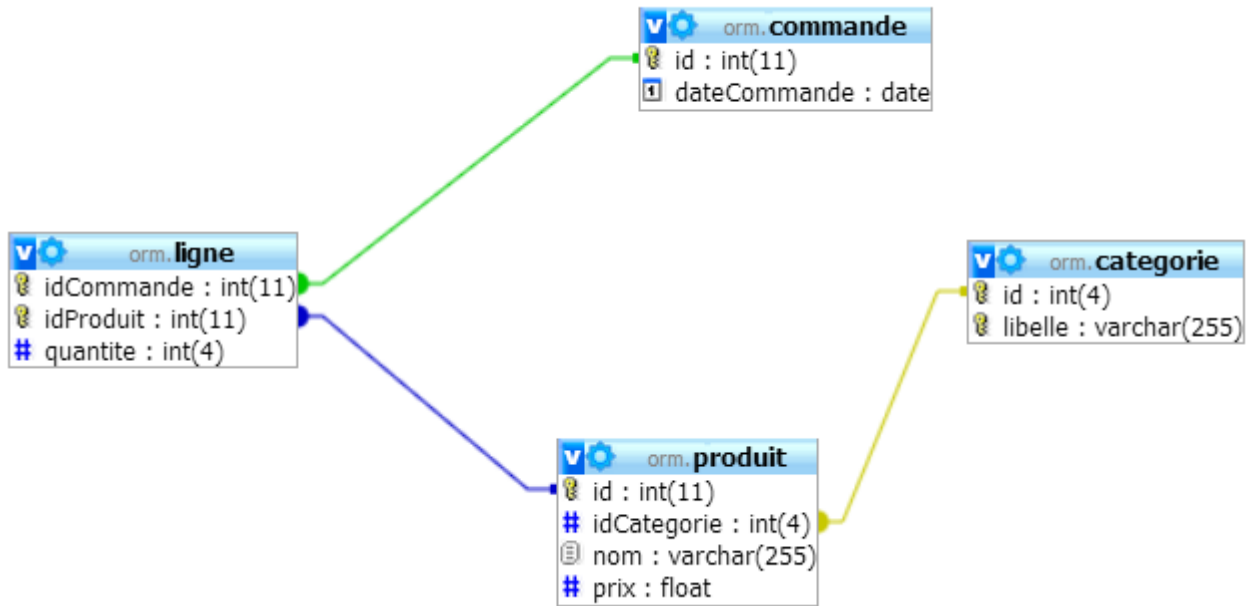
orm.commande
id : int(11)
dateCommande : date

orm.ligne
idCommande : int(11)
idProduit : int(11)
# quantite : int(4)

orm.categorie
id : int(4)
libelle : varchar(255)

orm.produit
id : int(11)
# idCategorie : int(4)
nom : varchar(255)
# prix : float